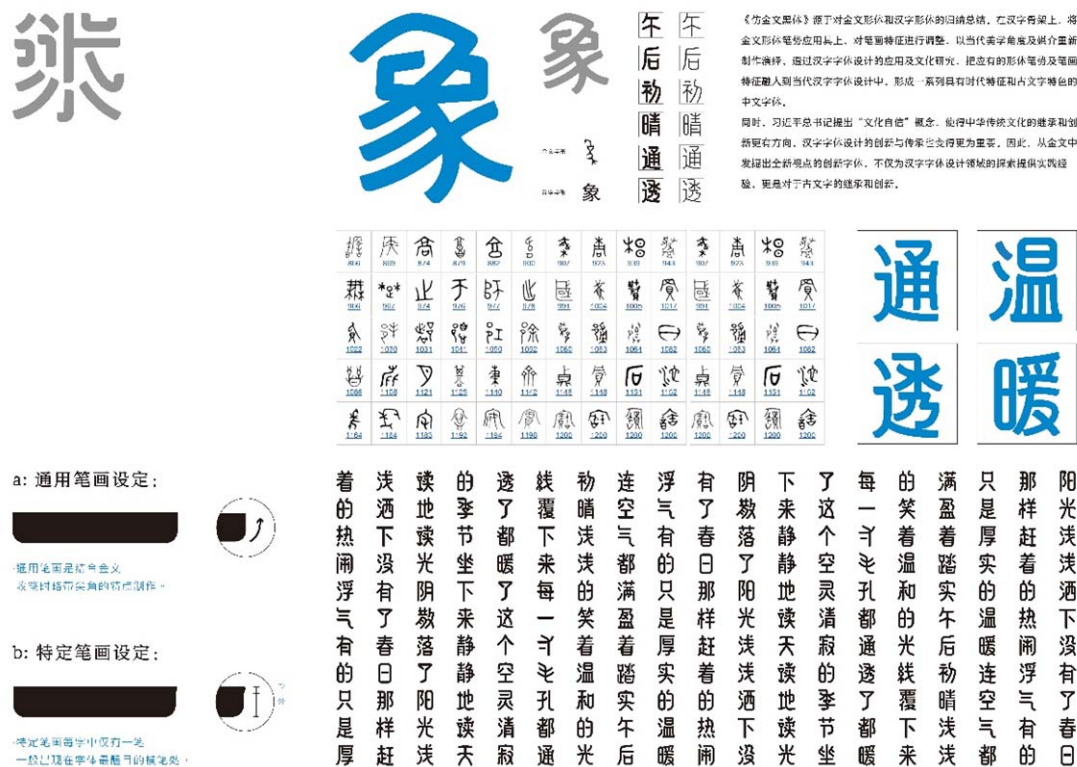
象

象

午 午
后 后
初 初
晴 晴
通 通
透 透

《仿金文黑体》源于对金文形体和汉字形体的归纳总结。在汉字骨架上，将金文形体笔势应用其上，对笔画特征进行调整，以当代美学角度及媒介重新制作演绎。通过汉字字体设计的应用及文化研究，把庞有的形体笔势及笔画特征融入到当代汉字字体设计中，形成一系列具有时代特征和古文字特色的中文字体。

同时，习近平总书记提出"文化自信"概念，使得中华传统文化的继承和创新更有方向。汉字字体设计的创新与传承也变得更为重要。因此，从金文中发掘出全新亮点的创新字体，不仅为汉字字体设计领域的探索提供实践经验，更是对于古文字的继承和创新。

象

象

通 温
透 暖

a: 通用笔画设定：

通用笔画是结合金文收笔时趋向笑角的特点制作。

b: 特定笔画设定：

特定笔画每字中仅有一笔一般出现在字体最瞩目的横笔处。

着的热闹浮气有的只是厚
浅洒下没有了春日那样赶
读地读光阴数落了阳光浅
的季节坐下来静静地读天
透了都暖了这个空灵清寂
线覆下来每一丫乜孔都通
初晴浅浅的笑着温和的光
连空气都满盈着踏实午后
浮气有的只是厚实的温暖
有了春日那样赶着的热闹
阴数落了阳光浅浅洒下没
下来静静地读天读地读光
了这个空灵清寂的季节坐
每一丫乜孔都通透了都暖
的笑着温和的光线覆下来
满盈着踏实午后初晴浅浅
只是厚实的温暖连空气都
那样赶着的热闹浮气有的
光浅浅洒下没有了春日